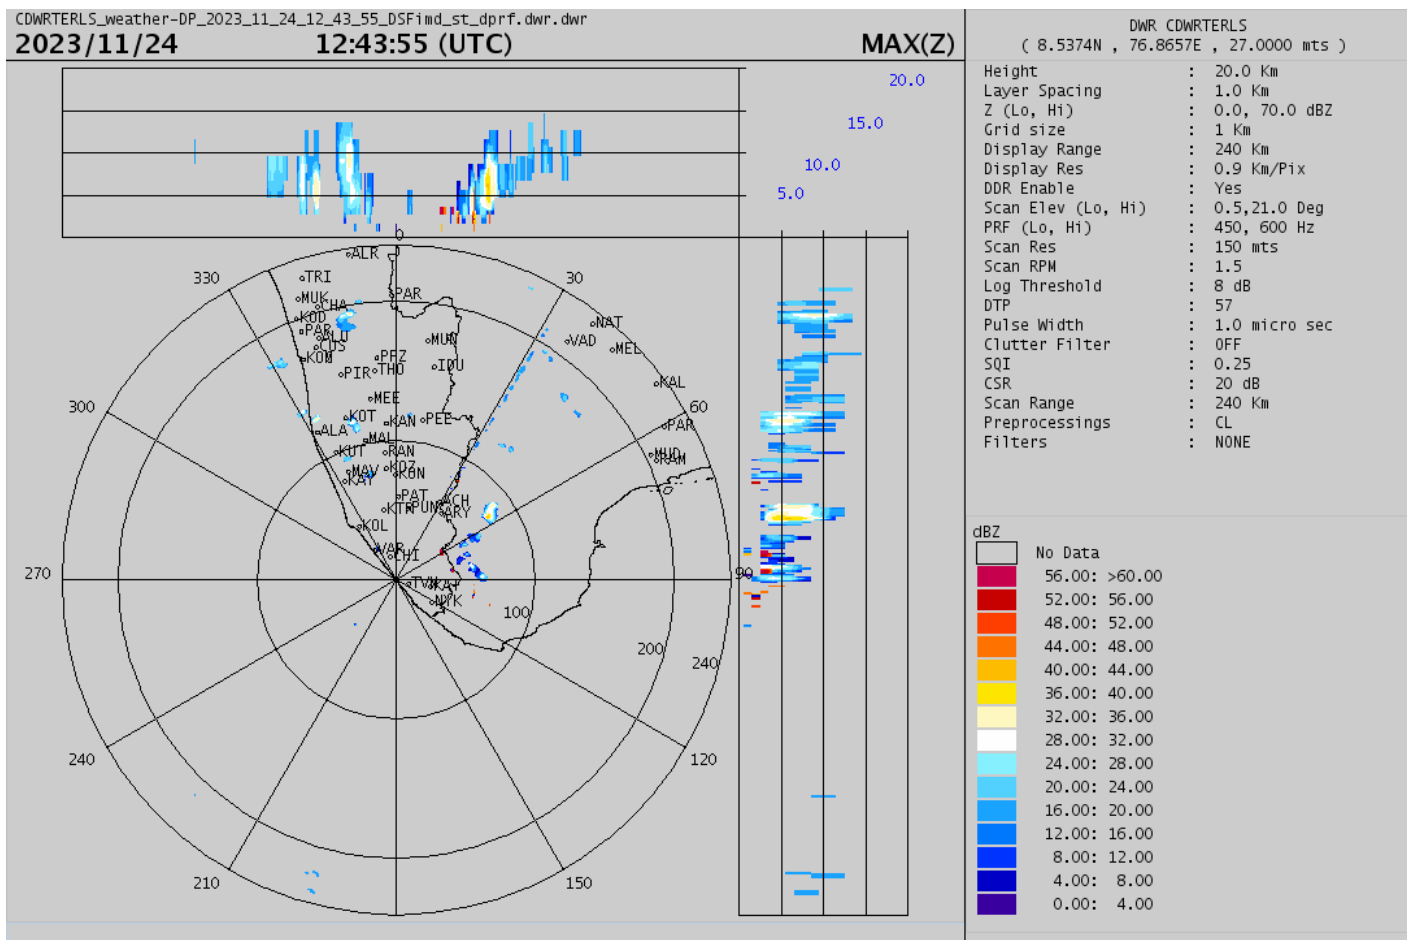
CDWRTERLS_weather-DP_2023_11_24_12_43_55_DSFimd_st_dprf.dwr.dwr
2023/11/24 12:43:55 (UTC) MAX(Z)

20.0
15.0
10.0
5.0

ALR
TRI
MUK
CHA
KOD
PAR
ALU
CUS
KOM
PAR
MUN
NAT
VAD
MEL
PPZ
PIR
THO
IDU
KAL
MEE
KOT
KAN
PEE
PAR
ALA
MAL
KUT
RAN
MUD
SRAM
MAV
KOZ
KAY
KON
PAT
KTR
PUN
ACH
ARY
KOL
VAR
CHI
TVM
KAY
NYK

330
30
300
60
270
90
100
200
240
240
120
210
150

DWR CDWRTERLS
( 8.5374N , 76.8657E , 27.0000 mts )
Height : 20.0 Km
Layer Spacing : 1.0 Km
Z (Lo, Hi) : 0.0, 70.0 dBZ
Grid size : 1 Km
Display Range : 240 Km
Display Res : 0.9 Km/Pix
DDR Enable : Yes
Scan Elev (Lo, Hi) : 0.5,21.0 Deg
PRF (Lo, Hi) : 450, 600 Hz
Scan Res : 150 mts
Scan RPM : 1.5
Log Threshold : 8 dB
DTP : 57
Pulse Width : 1.0 micro sec
Clutter Filter : OFF
SQI : 0.25
CSR : 20 dB
Scan Range : 240 Km
Preprocessings : CL
Filters : NONE

dBZ
No Data
56.00: >60.00
52.00: 56.00
48.00: 52.00
44.00: 48.00
40.00: 44.00
36.00: 40.00
32.00: 36.00
28.00: 32.00
24.00: 28.00
20.00: 24.00
16.00: 20.00
12.00: 16.00
8.00: 12.00
4.00: 8.00
0.00: 4.00